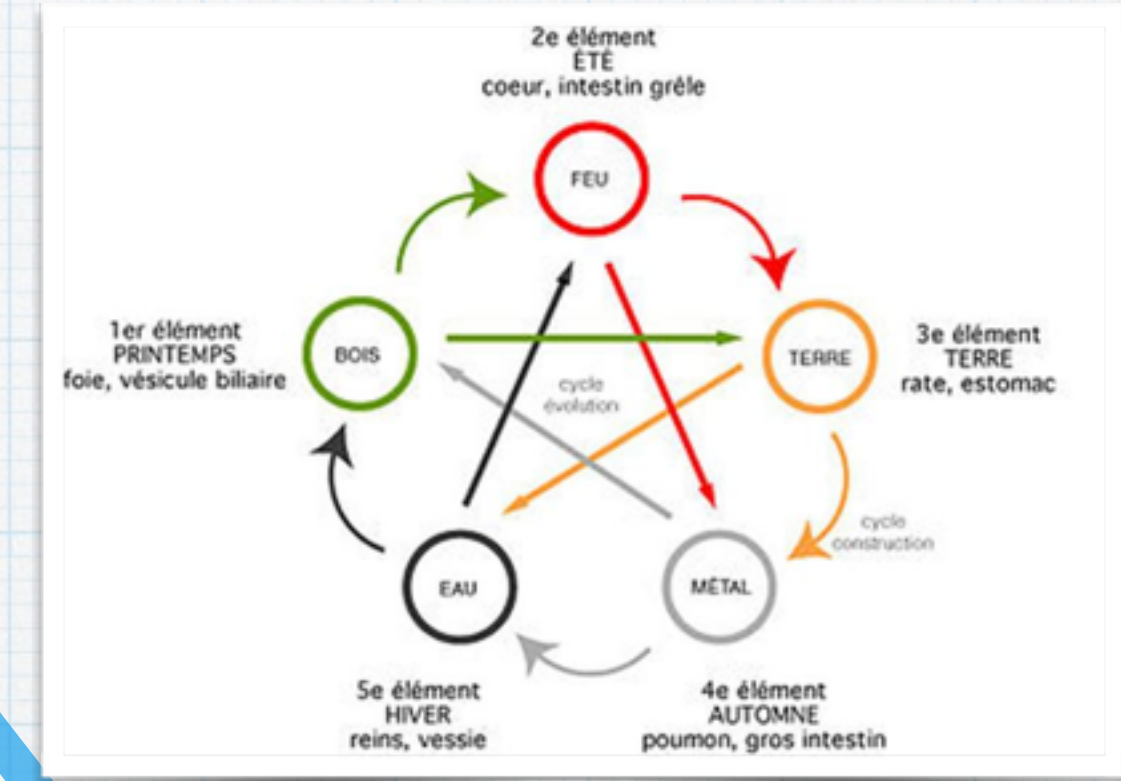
2e élément
ÉTÉ
coeur, intestin grêle

FEU

1er élément
PRINTEMPS
foie, vésicule biliaire

BOIS

cycle
évolution

TERRE

3e élément
TERRE
rate, estomac

cycle
construction

EAU

MÉTAL

5e élément
HIVER
reins, vessie

4e élément
AUTOMNE
poumon, gros intestin